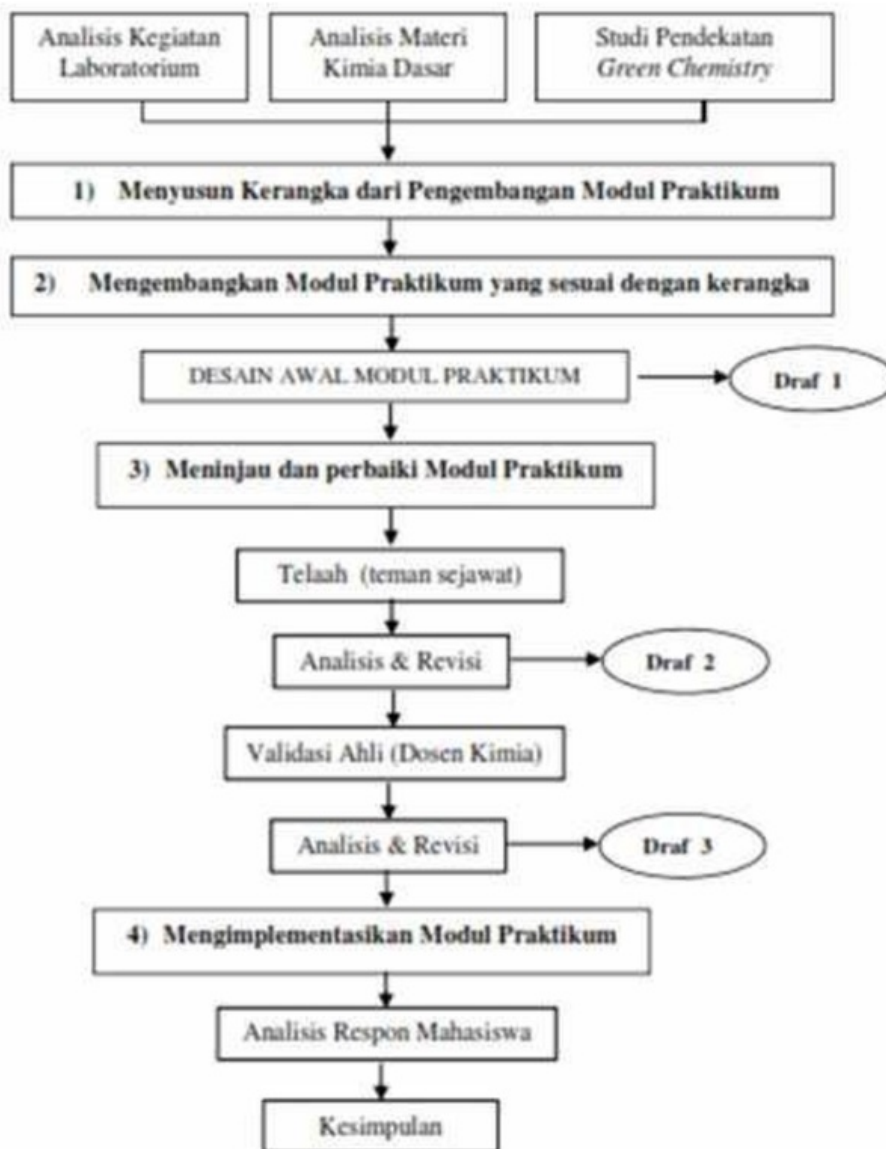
Analisis Kegiatan Laboratorium

Analisis Materi Kimia Dasar

Studi Pendekatan *Green Chemistry*

1) Menyusun Kerangka dari Pengembangan Modul Praktikum

2) Mengembangkan Modul Praktikum yang sesuai dengan kerangka

DESAIN AWAL MODUL PRAKTIKUM

Draf 1

3) Meninjau dan perbaiki Modul Praktikum

Telaah (teman sejawat)

Analisis & Revisi

Draf 2

Validasi Ahli (Dosen Kimia)

Analisis & Revisi

Draf 3

4) Mengimplementasikan Modul Praktikum

Analisis Respon Mahasiswa

Kesimpulan